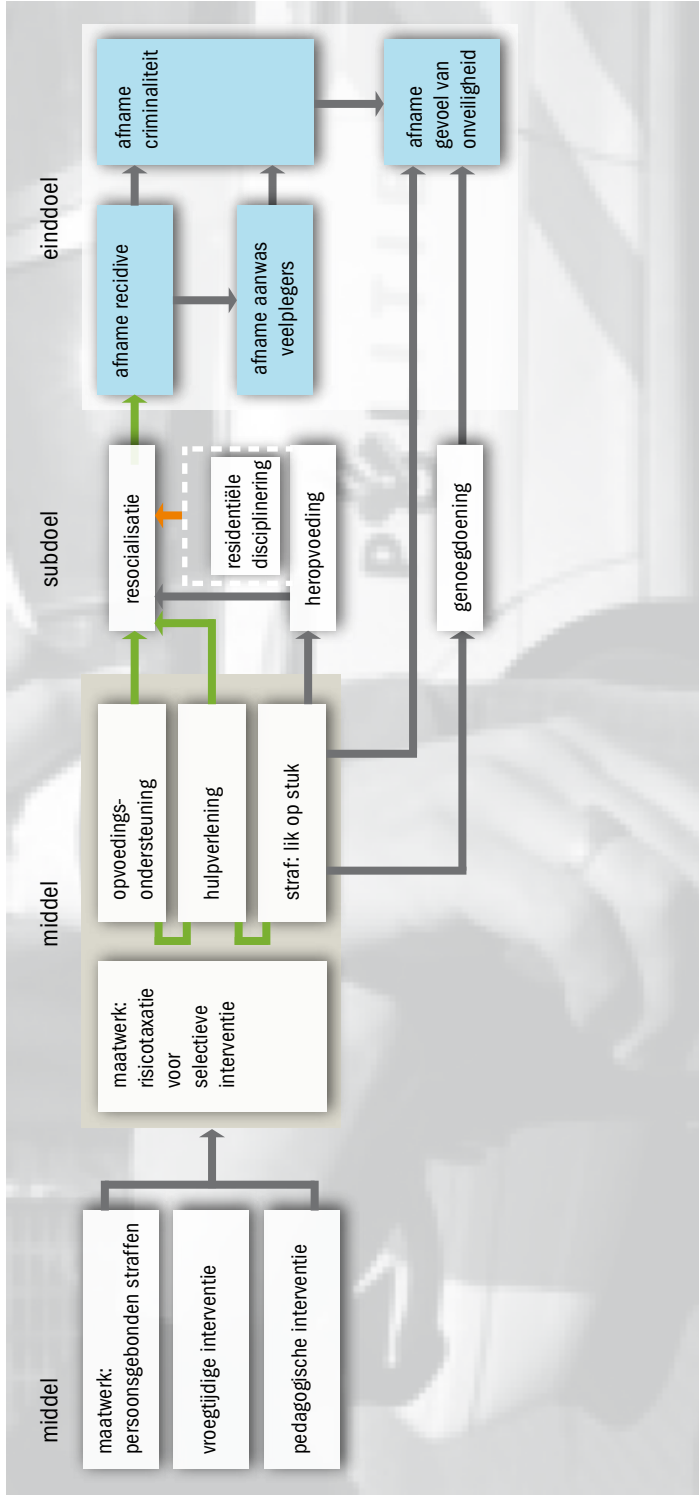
middel

maatwerk: persoonsgebonden straffen

vroegtijdige interventie

pedagogische interventie

middel

maatwerk: risicotaxatie voor selectieve interventie

opvoedingsondersteuning

hulpverlening

straf: lik op stuk

subdoel

resocialisatie

residentiële disciplinering

heropvoeding

genoegdoening

einddoel

afname recidive

afname aanwas veelplegers

afname criminaliteit

afname gevoel van onveiligheid